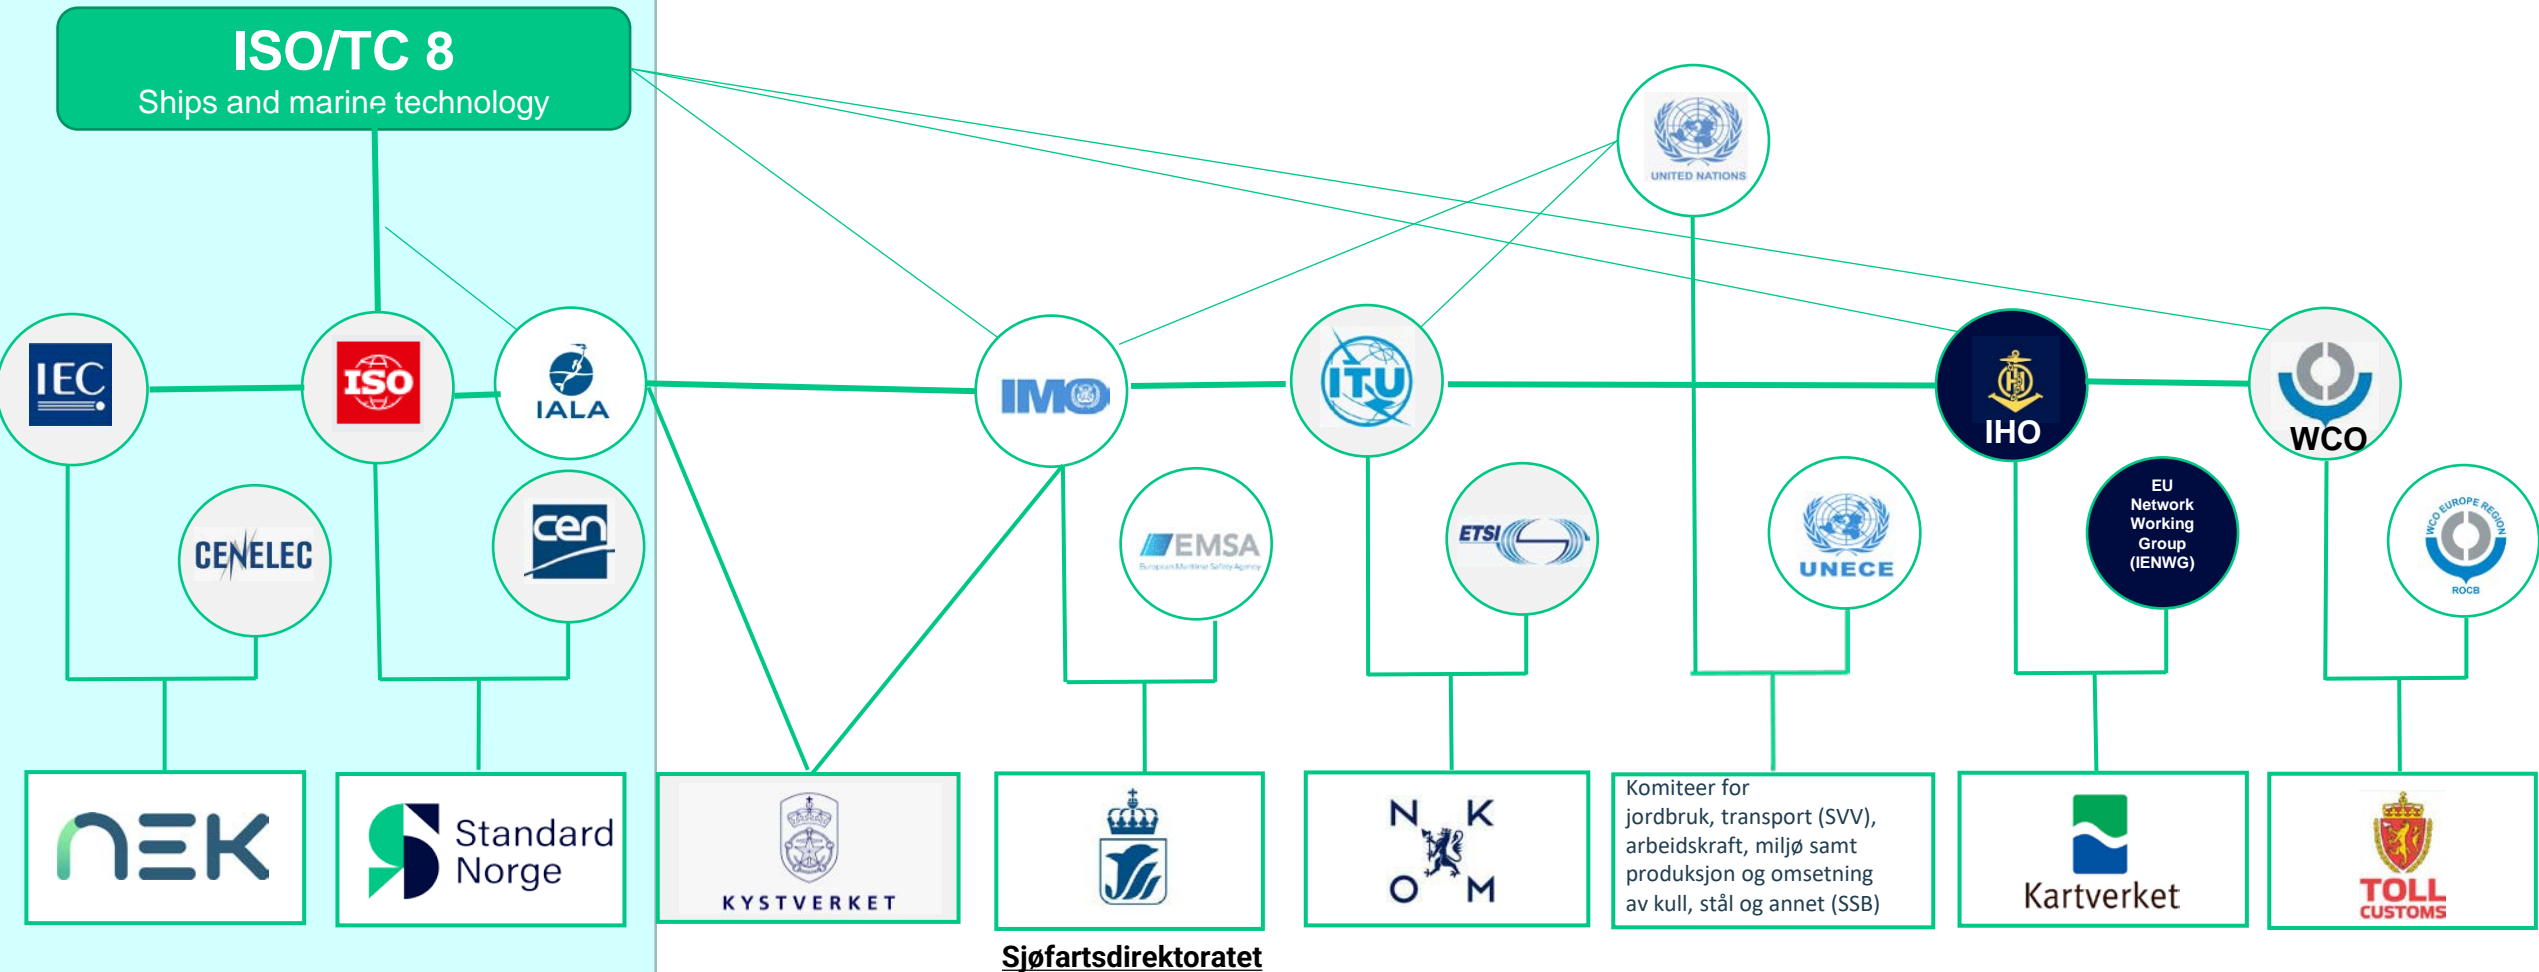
ISO/TC 8
Ships and marine technology

UNITED NATIONS

IEC

ISO

IALA

IMO

ITU

IHO

WCO

CENELEC

cen

EMSA
European Maritime Safety Agency

ETSI

UNECE

EU Network Working Group (IENWG)

WCO EUROPE REGION
ROCB

NEK

Standard Norge

KYSTVERKET

Sjøfartsdirektoratet

N K O M

Komiteer for jordbruk, transport (SVV), arbeidskraft, miljø samt produksjon og omsetning av kull, stål og annet (SSB)

Kartverket

TOLL CUSTOMS